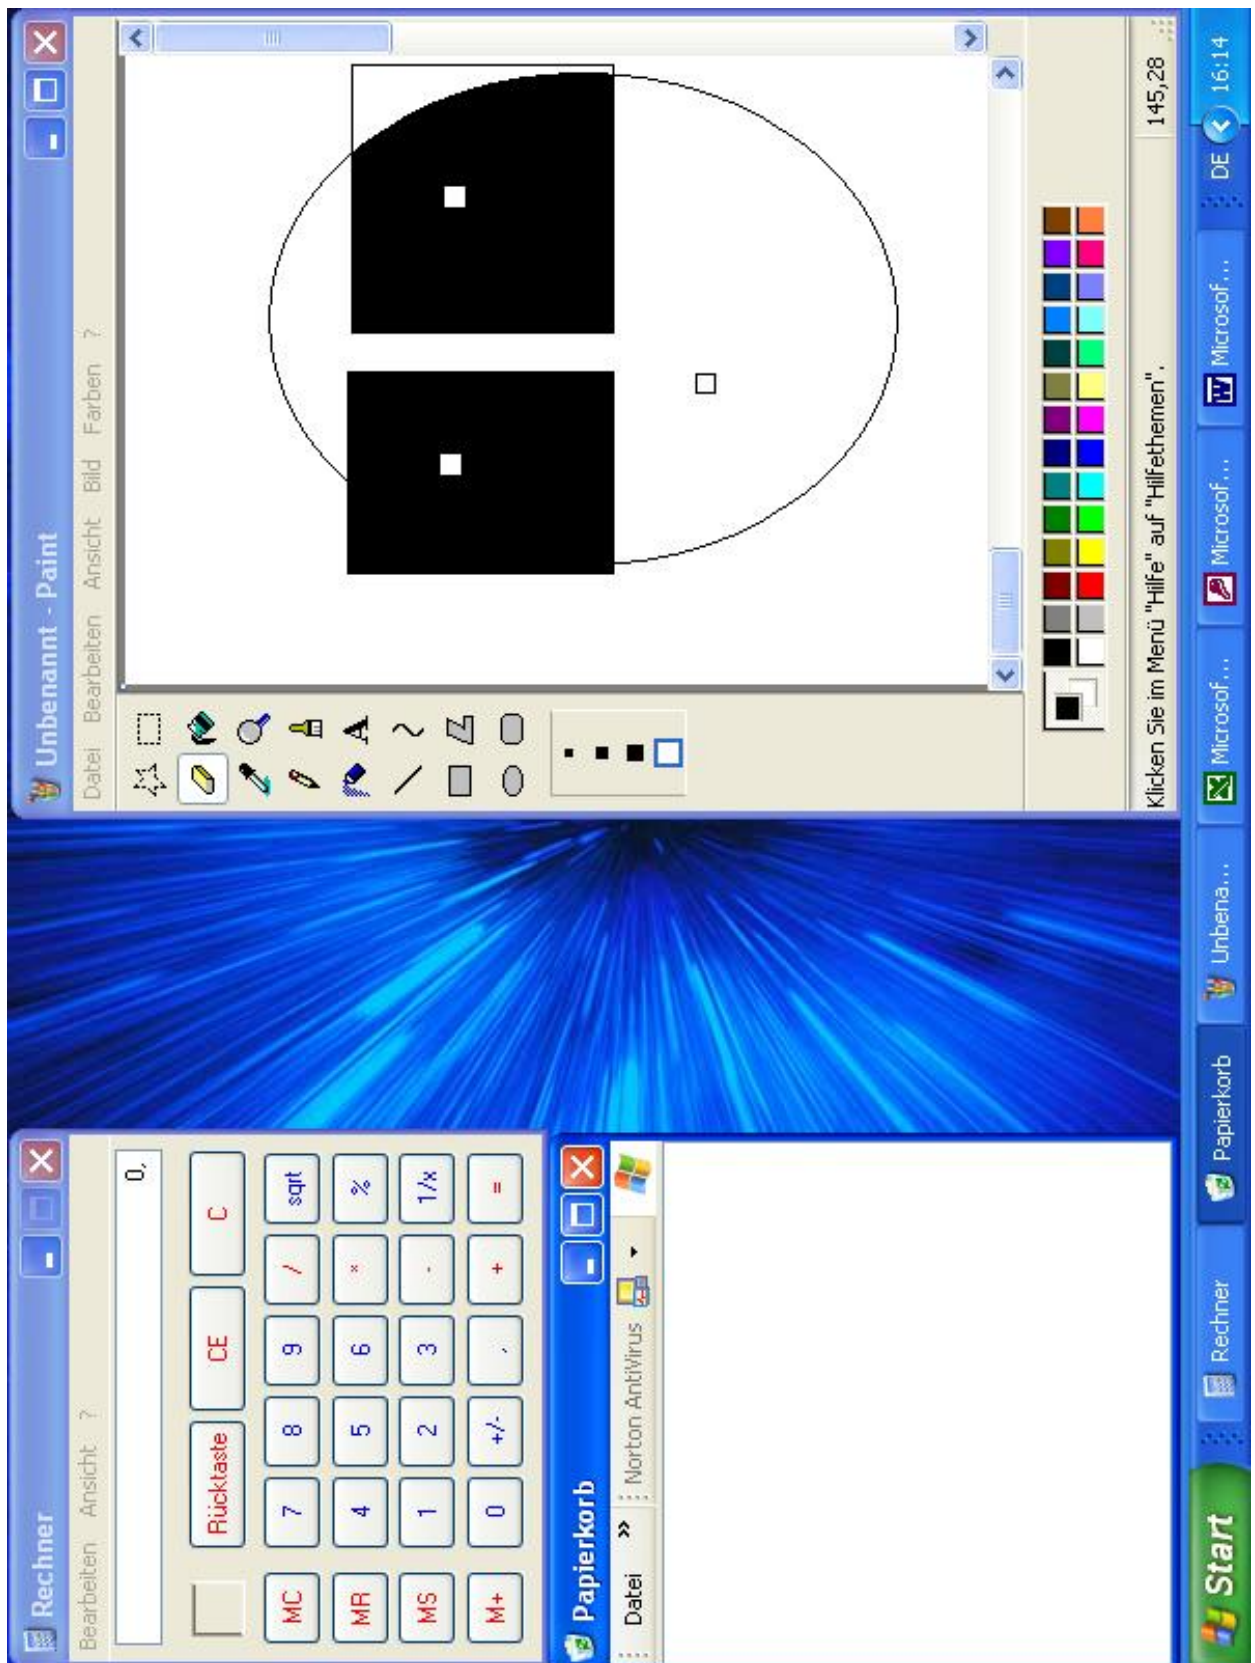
Unbenannt - Paint
Datei Bearbeiten Ansicht Bild Farben ?
Klicken Sie im Menü "Hilfe" auf "Hilfethemen".
145,28

Rechner
Bearbeiten Ansicht ?
0,
Rücktaste CE C
MC 7 8 9 / sqrt
MR 4 5 6 * %
MS 1 2 3 - 1/x
M+ 0 +/- , + =

Papierkorb
Datei » Norton AntiVirus

Start Rechner Papierkorb Unbena... Microsof... Microsof... Microsof... DE 16:14